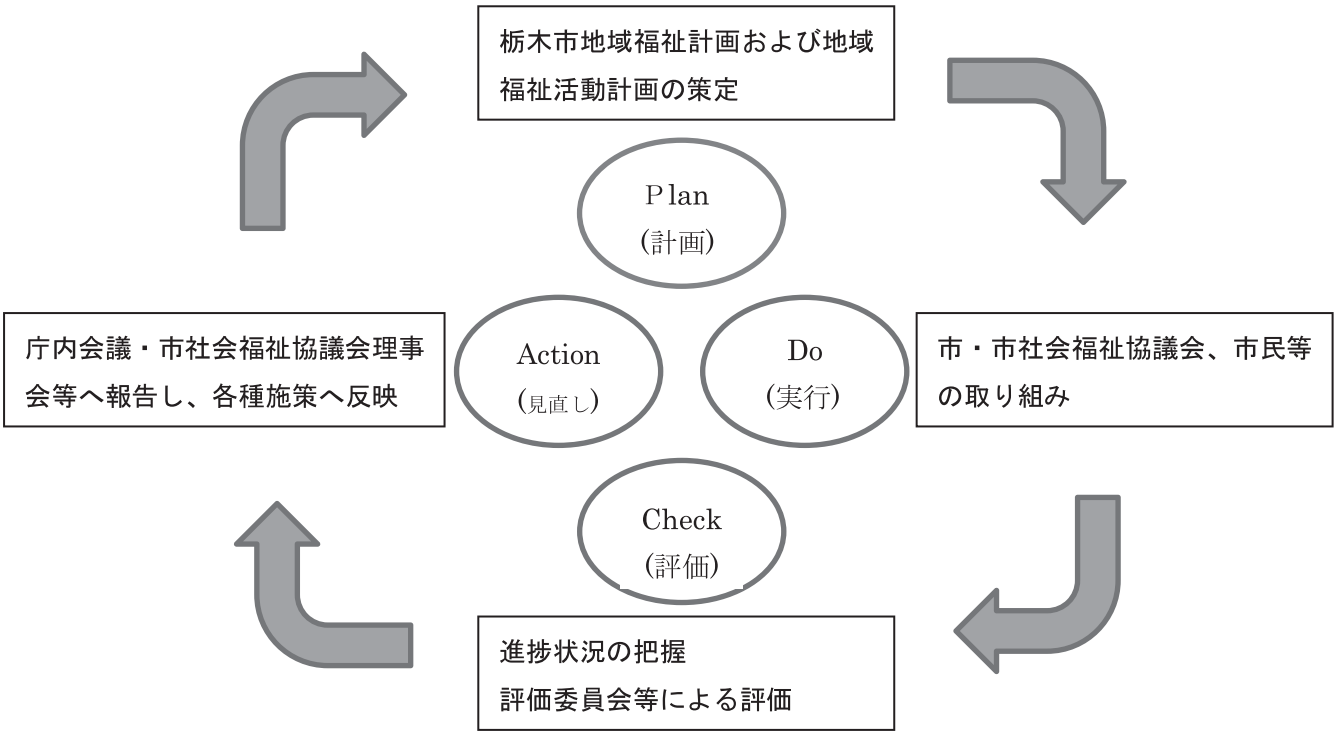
栃木市地域福祉計画および地域福祉活動計画の策定

Plan
(計画)

庁内会議・市社会福祉協議会理事会等へ報告し、各種施策へ反映

Action
(見直し)

Do
(実行)

市・市社会福祉協議会、市民等の取り組み

Check
(評価)

進捗状況の把握
評価委員会等による評価